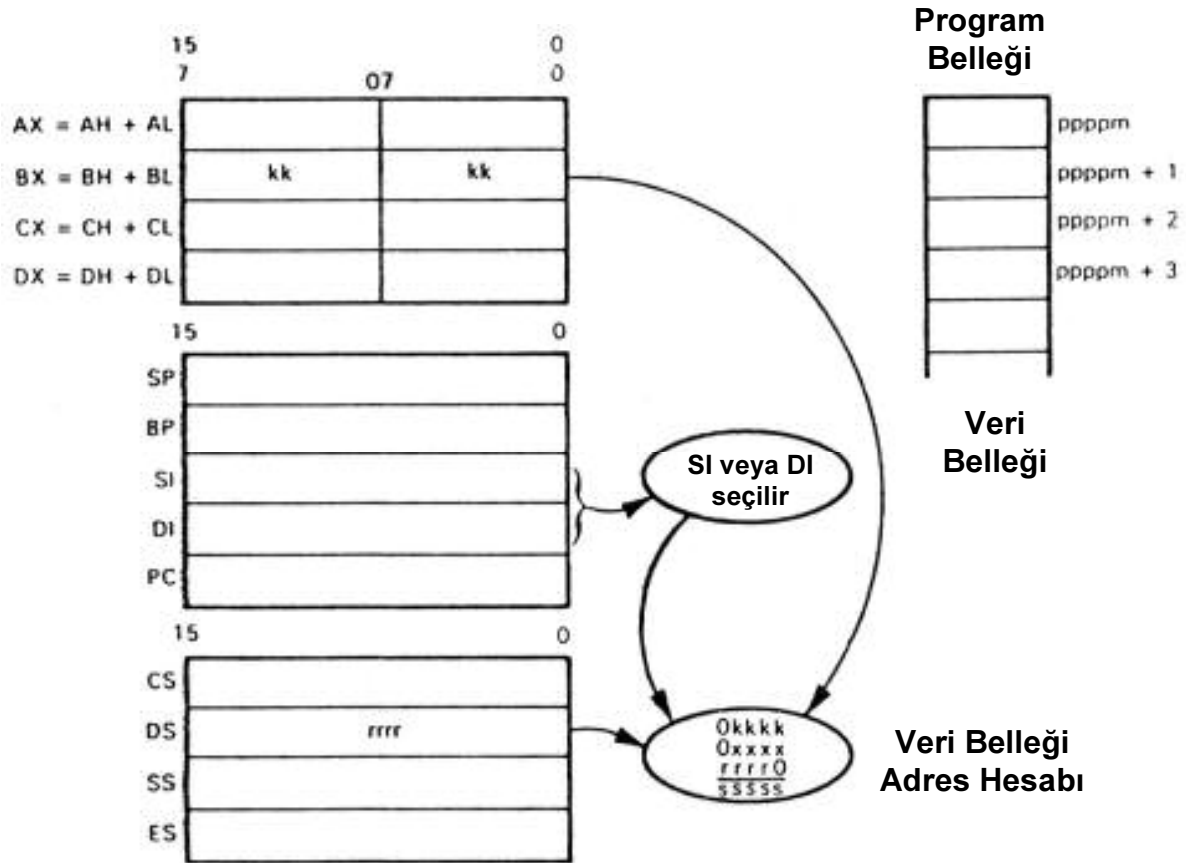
15 0
7 07 0

AX = AH + AL
BX = BH + BL kk kk
CX = CH + CL
DX = DH + DL

15 0
SP
BP
SI
DI
PC

15 0
CS
DS rrrr
SS
ES

Program Belleği

ppppm
ppppm + 1
ppppm + 2
ppppm + 3

Veri Belleği

SI veya DI seçilir

0kkkk
0xxxx
rrrr0
sssss

Veri Belleği Adres Hesabı